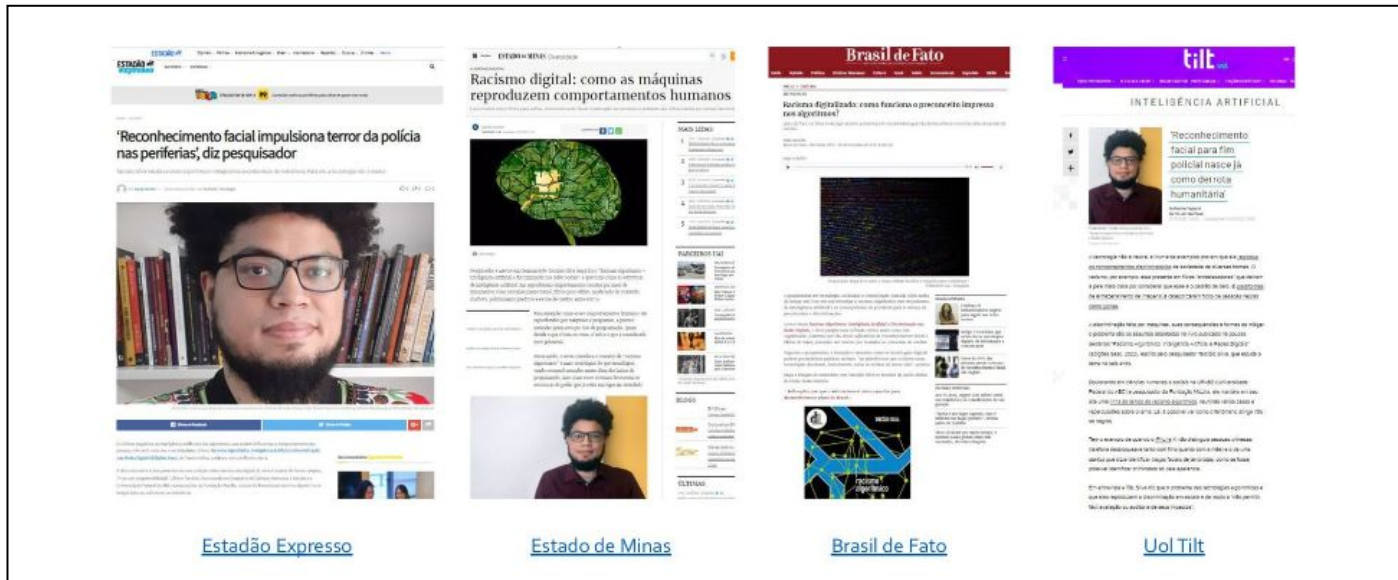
ESTADÃO expresso

'Reconhecimento facial impulsiona terror da polícia nas periferias', diz pesquisador

ESTADO DE MINAS

Racismo digital: como as máquinas reproduzem comportamentos humanos

MAIS LIDAS

PARCEIROS UAI

BLOGS

ÚLTIMAS

Brasil de Fato

Racismo digitalizado: como funciona o preconceito impresso nos algoritmos?

racismo algorítmico

tilt

INTELIGÊNCIA ARTIFICIAL

'Reconhecimento facial para fim policial nasce já como derrota humanitária'

Estadão Expresso

Estado de Minas

Brasil de Fato

Uol Tilt